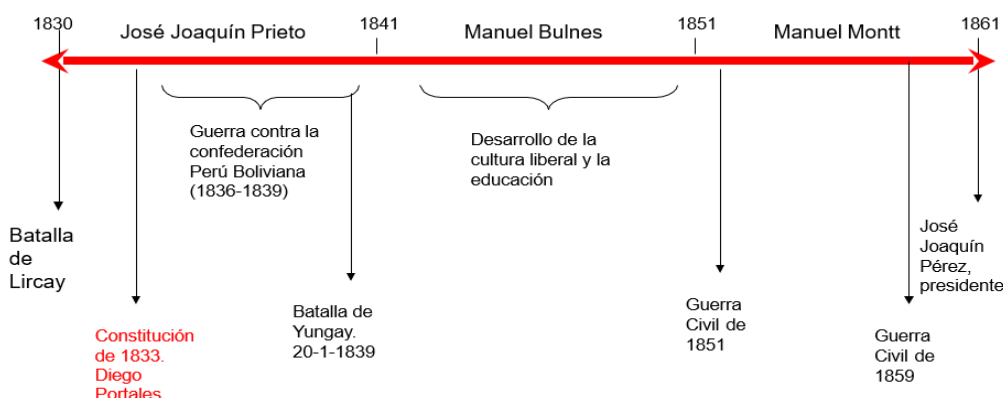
1830

José Joaquín Prieto

1841

Manuel Bulnes

1851

Manuel Montt

1861

Guerra contra la confederación Perú Boliviana (1836-1839)

Desarrollo de la cultura liberal y la educación

Batalla de Lircay

Constitución de 1833. Diego Portales

Batalla de Yungay. 20-1-1839

Guerra Civil de 1851

José Joaquín Pérez, presidente

Guerra Civil de 1859